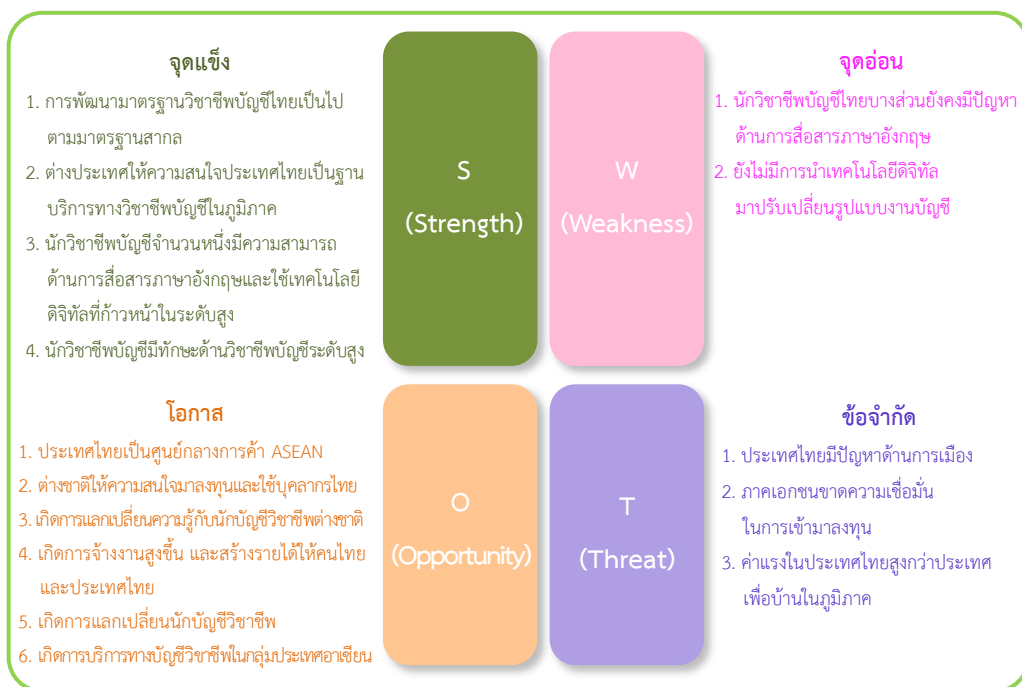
จุดแข็ง

1. การพัฒนามาตรฐานวิชาชีพบัญชีไทยเป็นไปตามมาตรฐานสากล
2. ต่างประเทศให้ความสนใจประเทศไทยเป็นฐานบริการทางวิชาชีพบัญชีในภูมิภาค
3. นักวิชาชีพบัญชีจำนวนหนึ่งมีความสามารถด้านการสื่อสารภาษาอังกฤษและใช้เทคโนโลยีดิจิทัลที่ก้าวหน้าในระดับสูง
4. นักวิชาชีพบัญชีมีทักษะด้านวิชาชีพบัญชีระดับสูง

S
(Strength)

W
(Weakness)

จุดอ่อน

1. นักวิชาชีพบัญชีไทยบางส่วนยังคงมีปัญหาด้านการสื่อสารภาษาอังกฤษ
2. ยังไม่มีการนำเทคโนโลยีดิจิทัลมาปรับเปลี่ยนรูปแบบงานบัญชี

โอกาส

1. ประเทศไทยเป็นศูนย์กลางการค้า ASEAN
2. ต่างชาติให้ความสนใจมาลงทุนและใช้บุคลากรไทย
3. เกิดการแลกเปลี่ยนความรู้กับนักบัญชีวิชาชีพต่างชาติ
4. เกิดการจ้างงานสูงขึ้น และสร้างรายได้ให้คนไทยและประเทศไทย
5. เกิดการแลกเปลี่ยนนักบัญชีวิชาชีพ
6. เกิดการบริการทางบัญชีวิชาชีพในกลุ่มประเทศอาเซียน

O
(Opportunity)

T
(Threat)

ข้อจำกัด

1. ประเทศไทยมีปัญหาด้านการเมือง
2. ภาคเอกชนขาดความเชื่อมั่นในการเข้ามาลงทุน
3. ค่าแรงในประเทศไทยสูงกว่าประเทศเพื่อบ้านในภูมิภาค